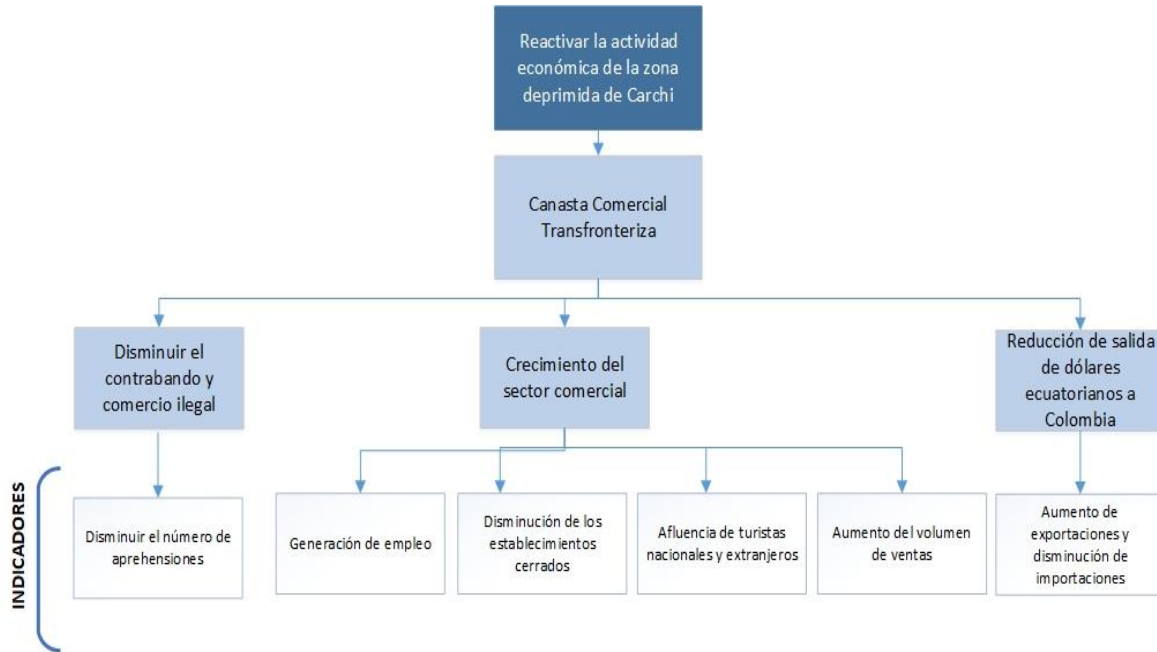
Reactivar la actividad económica de la zona deprimida de Carchi

Canasta Comercial Transfronteriza

Disminuir el contrabando y comercio ilegal

Crecimiento del sector comercial

Reducción de salida de dólares ecuatorianos a Colombia

INDICADORES

Disminuir el número de aprehensiones

Generación de empleo

Disminución de los establecimientos cerrados

Afluencia de turistas nacionales y extranjeros

Aumento del volumen de ventas

Aumento de exportaciones y disminución de importaciones